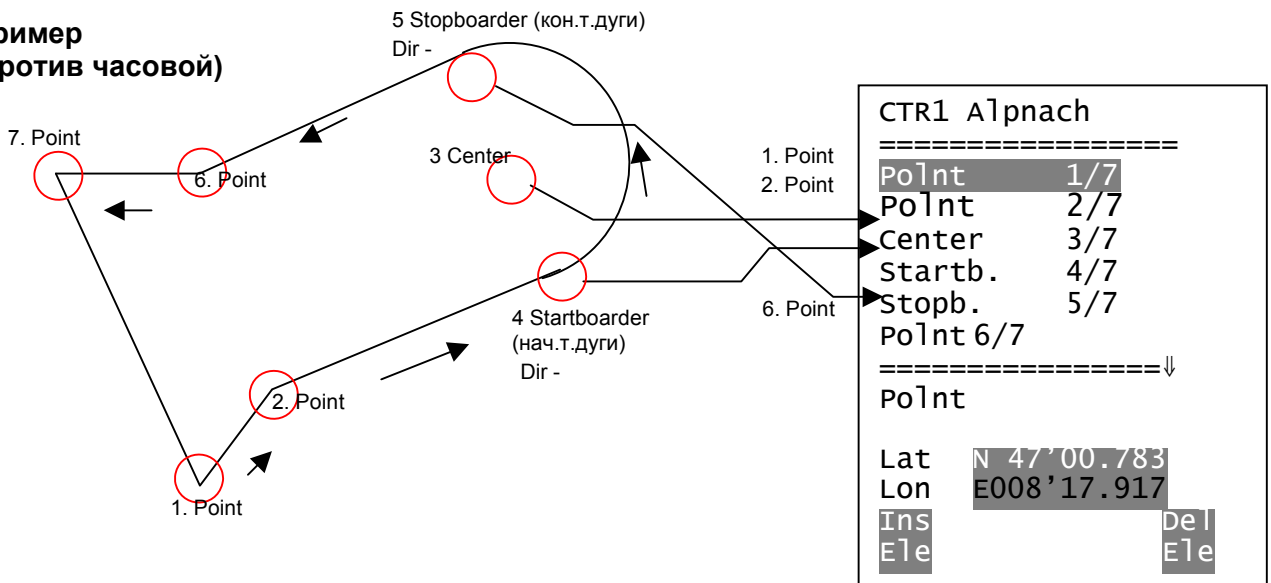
ример
ротив часовой)

5 Stopboarder (кон.т.дуги)
Dir -

7. Point

6. Point

3 Center

1. Point
2. Point

6. Point

4 Startboarder
(нач.т.дуги)
Dir -

2. Point

1. Point

CTR1 Alpnach
================
Polnt 1/7
Polnt 2/7
Center 3/7
Startb. 4/7
Stopb. 5/7
Polnt 6/7
===============⇓
Polnt

Lat N 47’00.783
Lon E008’17.917
Ins Ele
Del Ele